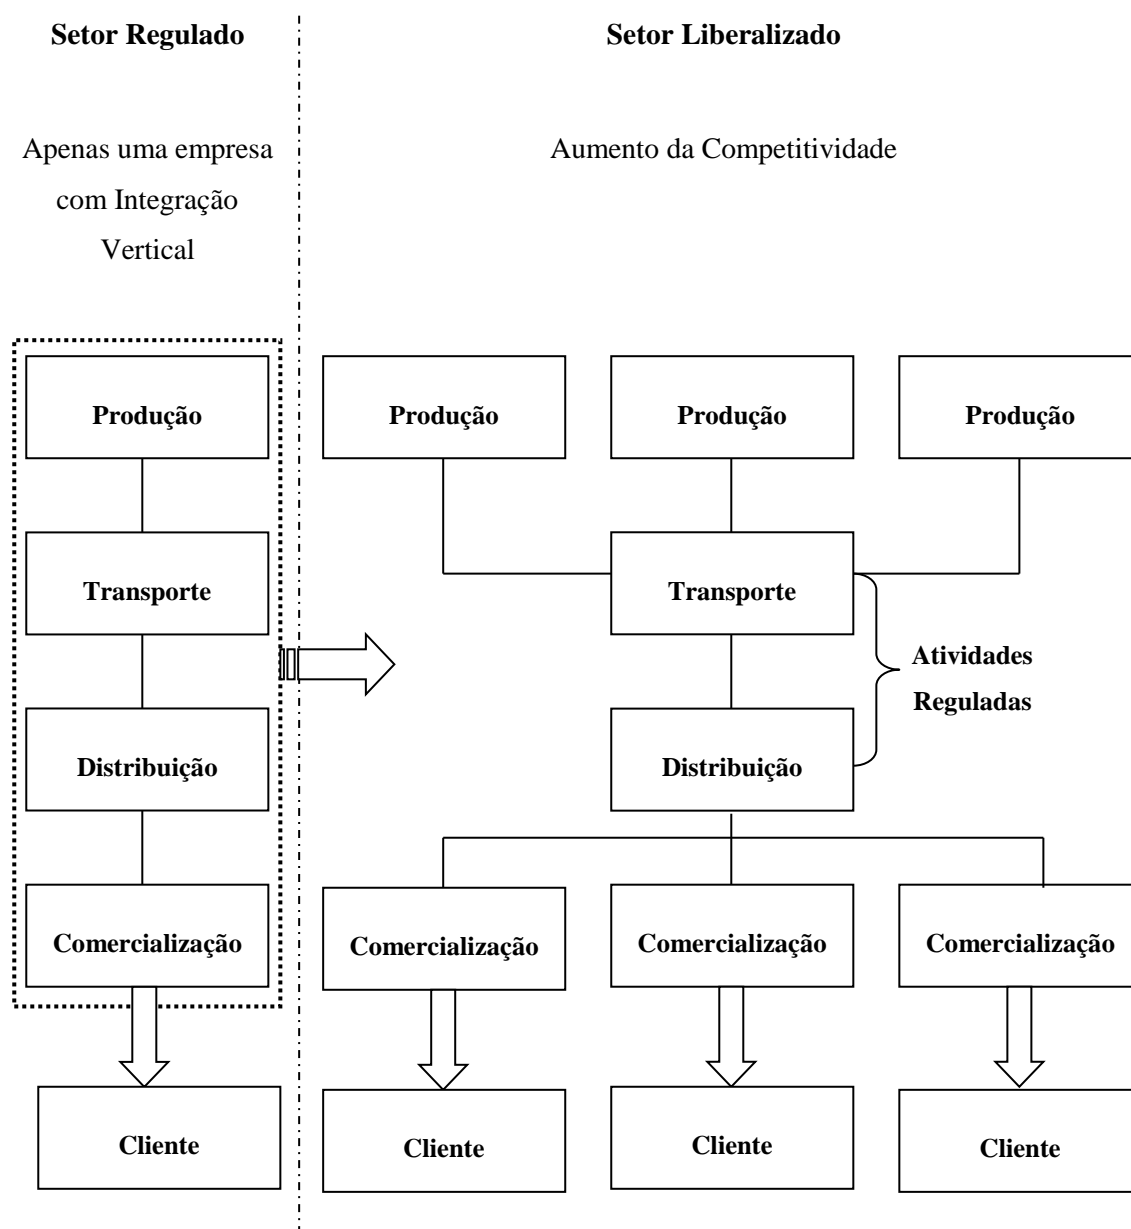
**Setor Regulado**

Apenas uma empresa com Integração Vertical

Produção

Transporte

Distribuição

Comercialização

Cliente

**Setor Liberalizado**

Aumento da Competitividade

Produção

Produção

Produção

Transporte

Atividades Reguladas

Distribuição

Comercialização

Comercialização

Comercialização

Cliente

Cliente

Cliente